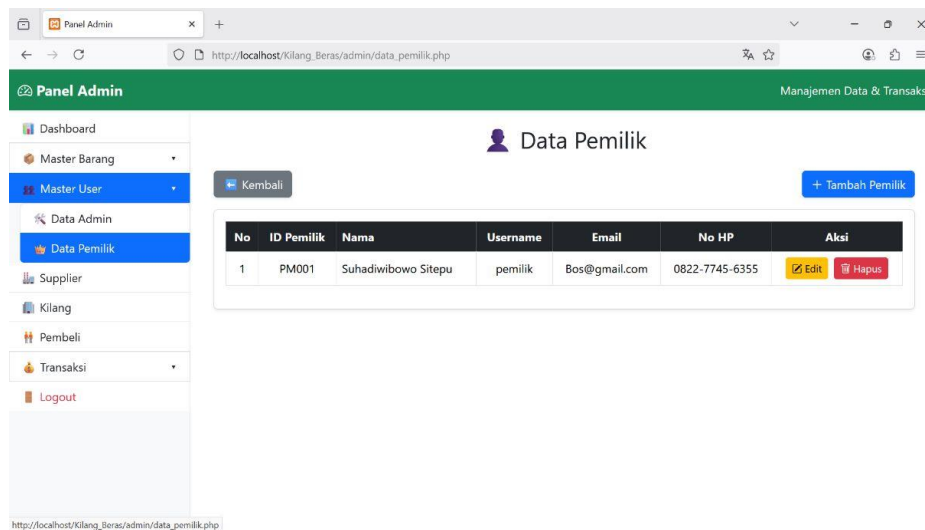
Panel Admin ×
+

http://localhost/Kilang_Beras/admin/data_pemilik.php

Panel Admin
Manajemen Data & Transaks

Dashboard
Master Barang
Master User
Data Admin
Data Pemilik
Supplier
Kilang
Pembeli
Transaksi
Logout

Data Pemilik

Kembali
+ Tambah Pemilik

| No | ID Pemilik | Nama | Username | Email | No HP | Aksi |
|---|---|---|---|---|---|---|
| 1 | PM001 | Suhadiwibowo Sitepu | pemilik | Bos@gmail.com | 0822-7745-6355 | Edit Hapus |

http://localhost/Kilang_Beras/admin/data_pemilik.php